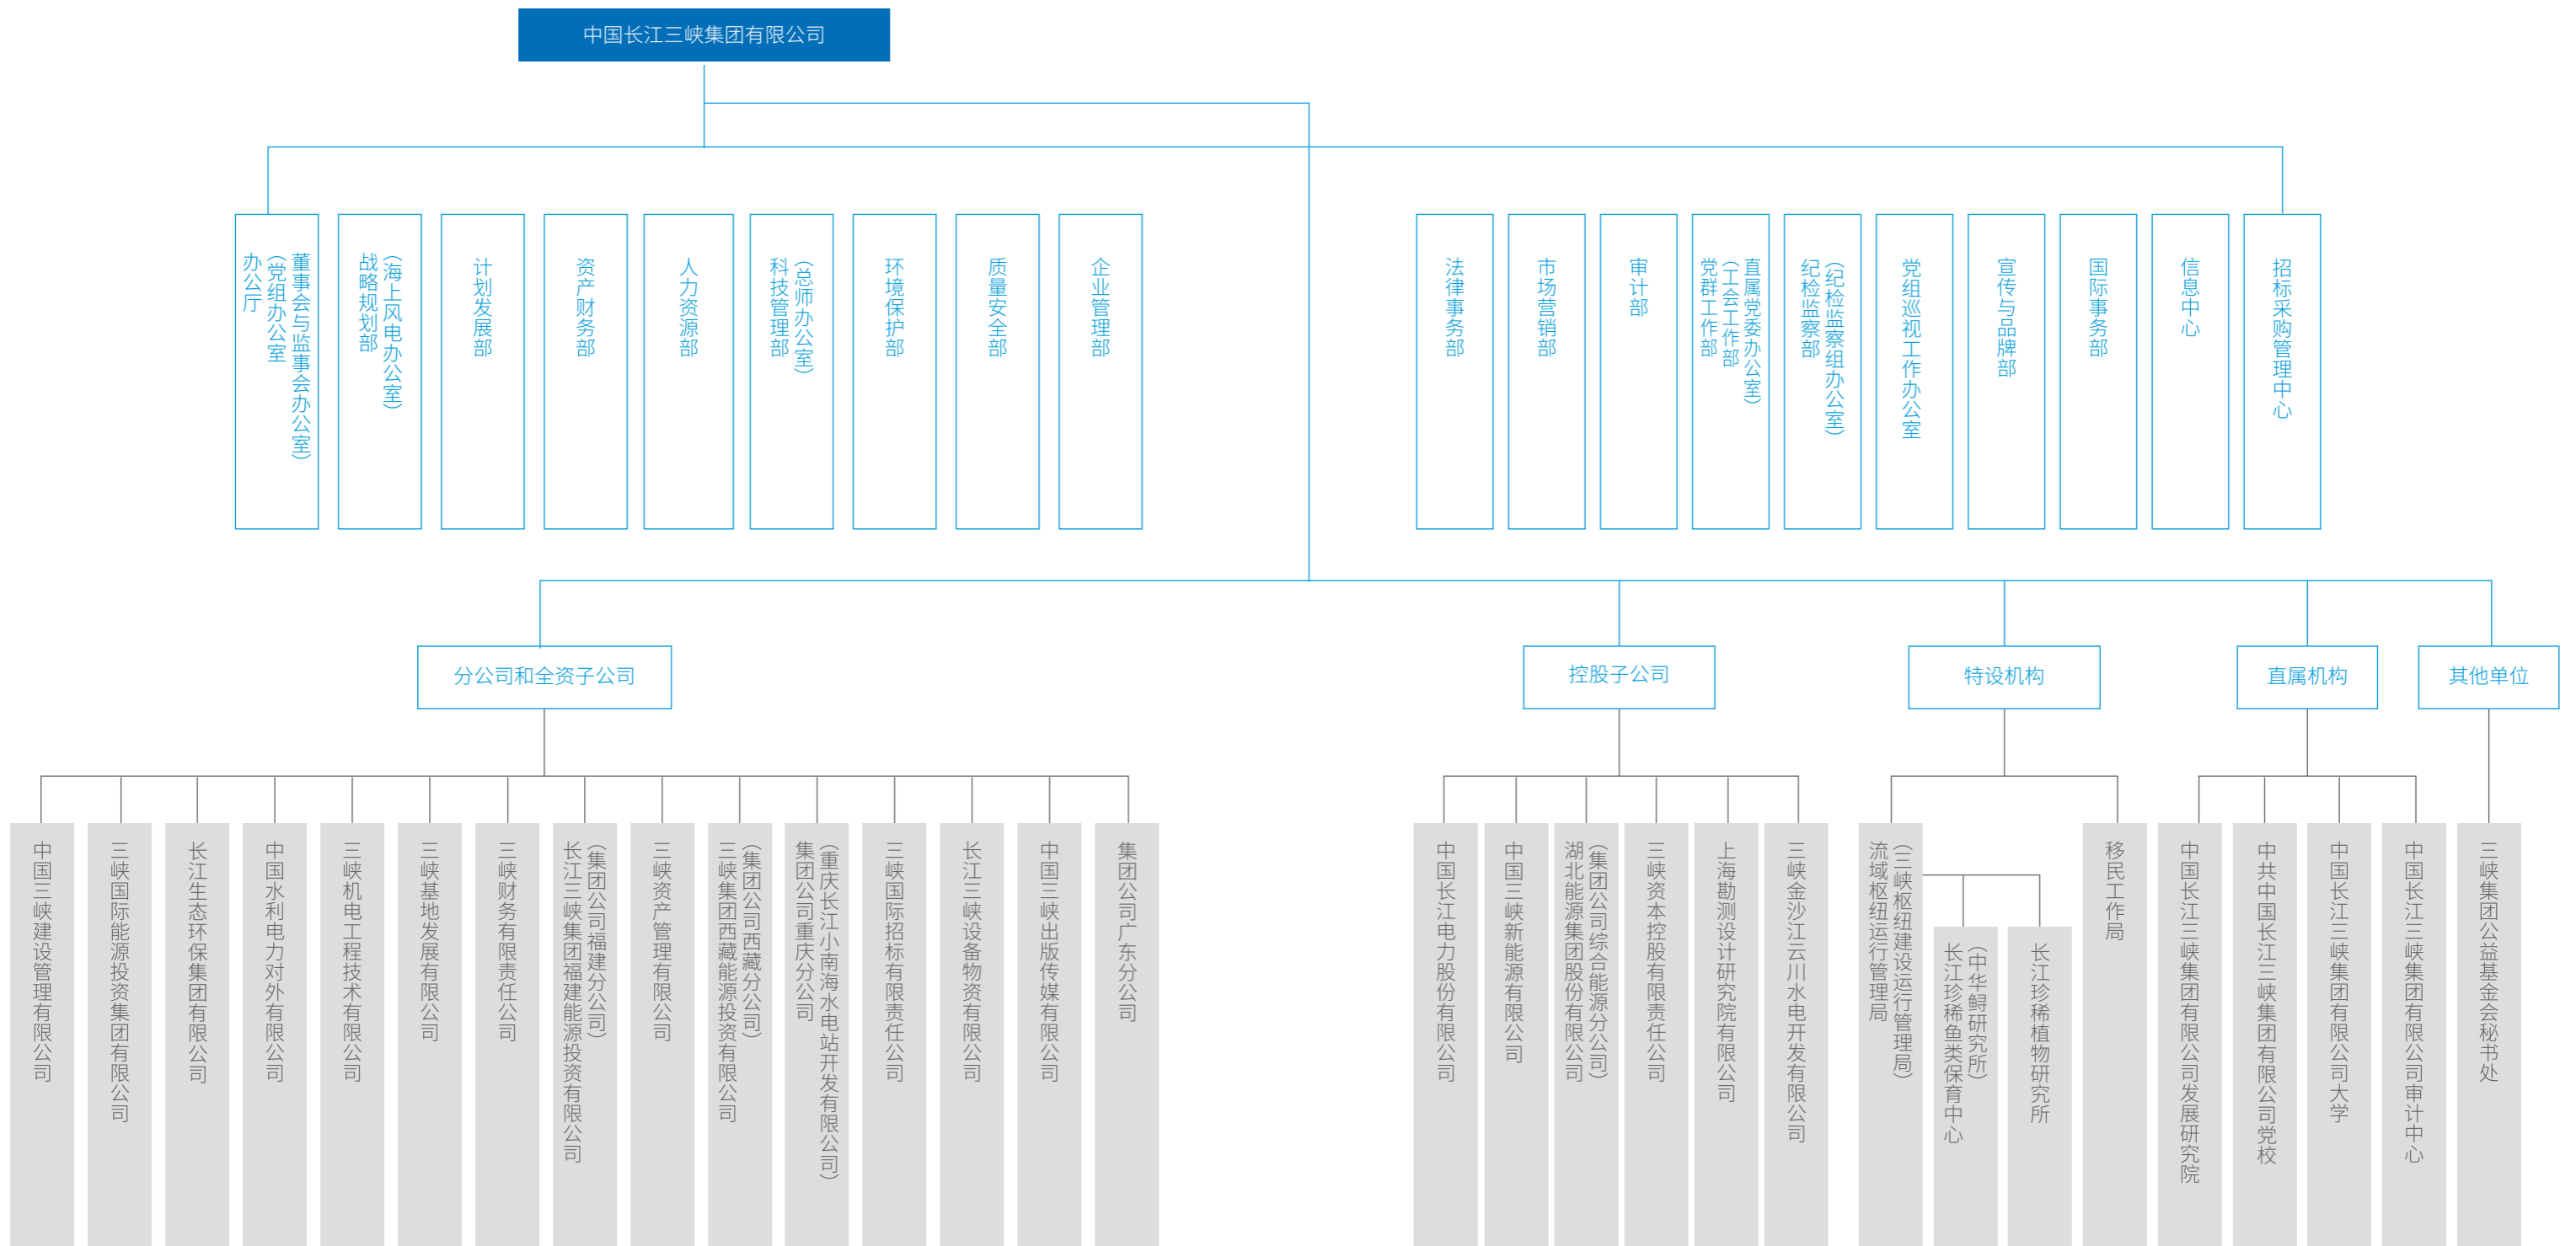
中国长江三峡集团有限公司

办公厅（党组办公室 董事会与监事会办公室）
战略规划部（海上风电办公室）
计划发展部
资产财务部
人力资源部
科技管理部（总师办公室）
环境保护部
质量安全部
企业管理部

法律事务部
市场营销部
审计部
党群工作部（工会工作部）直属党委办公室
纪检监察部（纪检监察组办公室）
党组巡视工作办公室
宣传与品牌部
国际事务部
信息中心
招标采购管理中心

分公司和全资子公司

中国三峡建设管理有限公司
三峡国际能源投资集团有限公司
长江生态环保集团有限公司
中国水利电力对外有限公司
三峡机电工程技术有限公司
三峡基地发展有限公司
三峡财务有限责任公司
长江三峡集团福建能源投资有限公司（集团公司福建分公司）
三峡资产管理有限公司
三峡集团西藏能源投资有限公司（集团公司西藏分公司）
集团公司重庆分公司（重庆长江小南海水电站开发有限公司）
三峡国际招标有限责任公司
长江三峡设备物资有限公司
中国三峡出版传媒有限公司
集团公司广东分公司

控股子公司

中国长江电力股份有限公司
中国三峡新能源有限公司
湖北能源集团股份有限公司（集团公司综合能源分公司）
三峡资本控股有限责任公司
上海勘测设计研究院有限公司
三峡金沙江云川水电开发有限公司

特设机构

流域枢纽运行管理局（三峡枢纽建设运行管理局）
长江珍稀鱼类保育中心（中华鲟研究所）
长江珍稀植物研究所
移民工作局

直属机构

中国长江三峡集团有限公司发展研究院
中共中国长江三峡集团有限公司党校
中国长江三峡集团有限公司大学
中国长江三峡集团有限公司审计中心

其他单位

三峡集团公益基金会秘书处